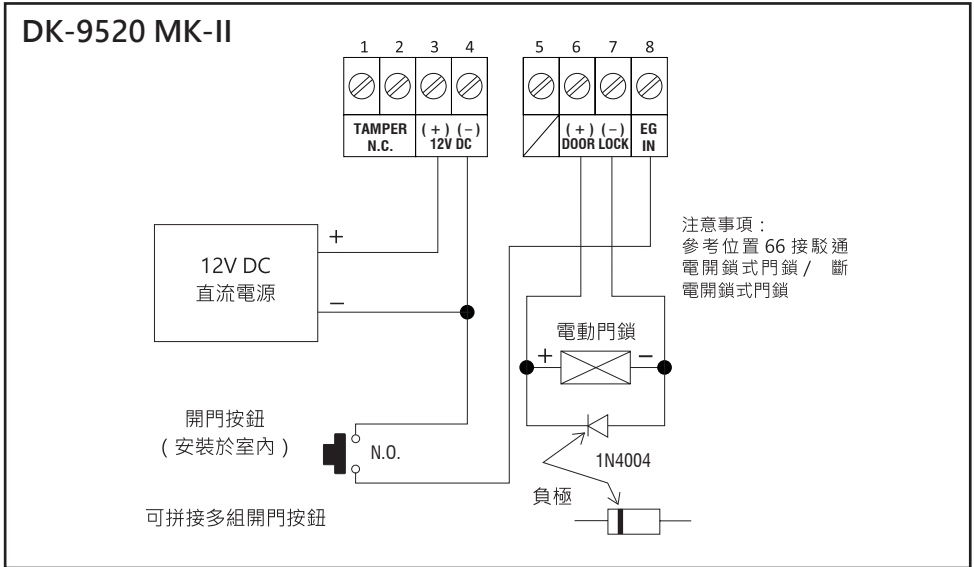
DK-9520 MK-II

1 2 3 4

TAMPER N.C.

( + ) ( − ) 12V DC

5 6 7 8

( + ) ( − ) DOOR LOCK

EG IN

注意事項：
參考位置 66 接駁通電開鎖式門鎖 / 斷電開鎖式門鎖

+

12V DC
直流電源

−

電動門鎖

+

−

開門按鈕
( 安裝於室內 )

N.O.

1N4004

負極

可拼接多組開門按鈕